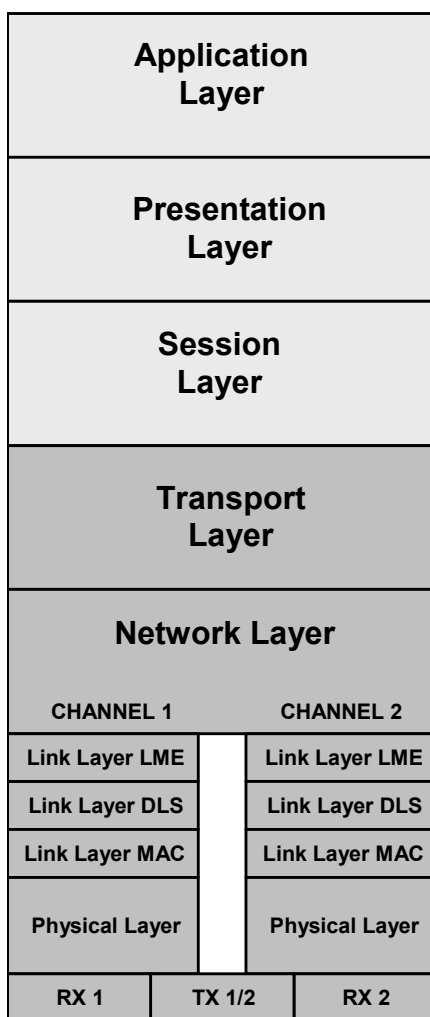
Application Layer

Presentation Layer

Session Layer

Transport Layer

Network Layer

CHANNEL 1

CHANNEL 2

Link Layer LME

Link Layer DLS

Link Layer MAC

Physical Layer

Link Layer LME

Link Layer DLS

Link Layer MAC

Physical Layer

RX 1

TX 1/2

RX 2